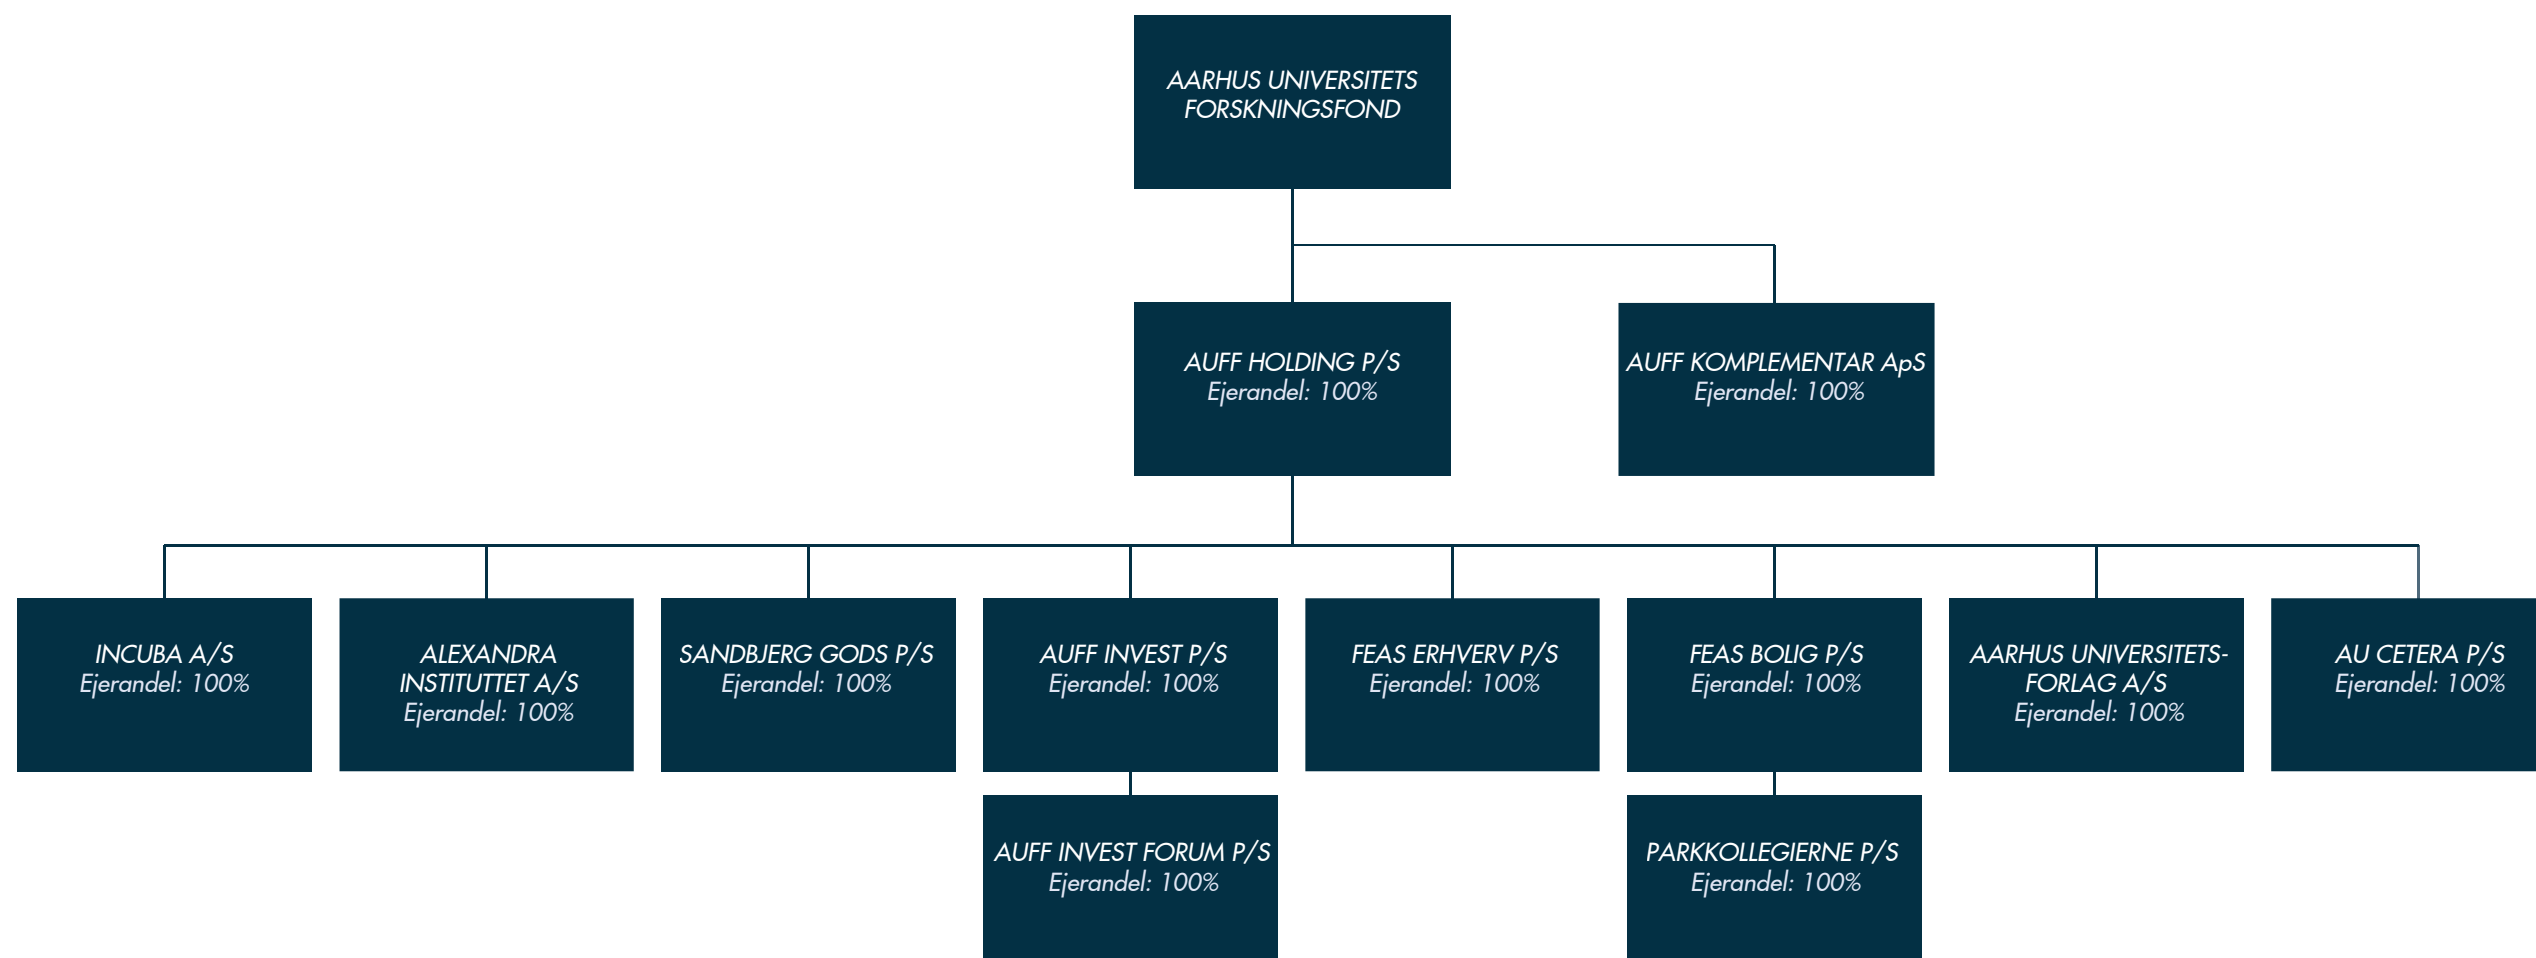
AARHUS UNIVERSITETS FORSKNINGSFOND

AUFF HOLDING P/S
Ejerandel: 100%

AUFF KOMPLEMENTAR ApS
Ejerandel: 100%

INCUBA A/S
Ejerandel: 100%

ALEXANDRA INSTITUTTET A/S
Ejerandel: 100%

SANDBJERG GODS P/S
Ejerandel: 100%

AUFF INVEST P/S
Ejerandel: 100%

FEAS ERHVERV P/S
Ejerandel: 100%

FEAS BOLIG P/S
Ejerandel: 100%

AARHUS UNIVERSITETS-FORLAG A/S
Ejerandel: 100%

AU CETERA P/S
Ejerandel: 100%

AUFF INVEST FORUM P/S
Ejerandel: 100%

PARKKOLLEGIERNE P/S
Ejerandel: 100%